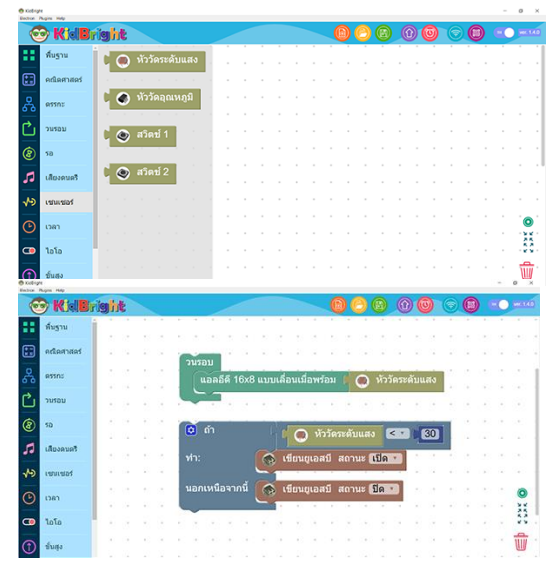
KidBright
Window Plugins Help
KidBright
ver. 1.4.0
พื้นฐาน
คณิตศาสตร์
ตรรกะ
วนรอบ
รอ
เสียงดนตรี
เซนเซอร์
เวลา
ไอโอ
ขั้นสูง
หัววัดระดับแสง
หัววัดอุณหภูมิ
สวิตช์ 1
สวิตช์ 2

KidBright
Window Plugins Help
KidBright
ver. 1.4.0
พื้นฐาน
คณิตศาสตร์
ตรรกะ
วนรอบ
รอ
เสียงดนตรี
เซนเซอร์
เวลา
ไอโอ
ขั้นสูง
วนรอบ
แอลอีดี 16x8 แบบเลื่อนเมื่อพร้อม หัววัดระดับแสง
ถ้า หัววัดระดับแสง < 30
ทำ: เขียนยูเอสบี สถานะ เปิด
นอกเหนือจากนี้ เขียนยูเอสบี สถานะ ปิด